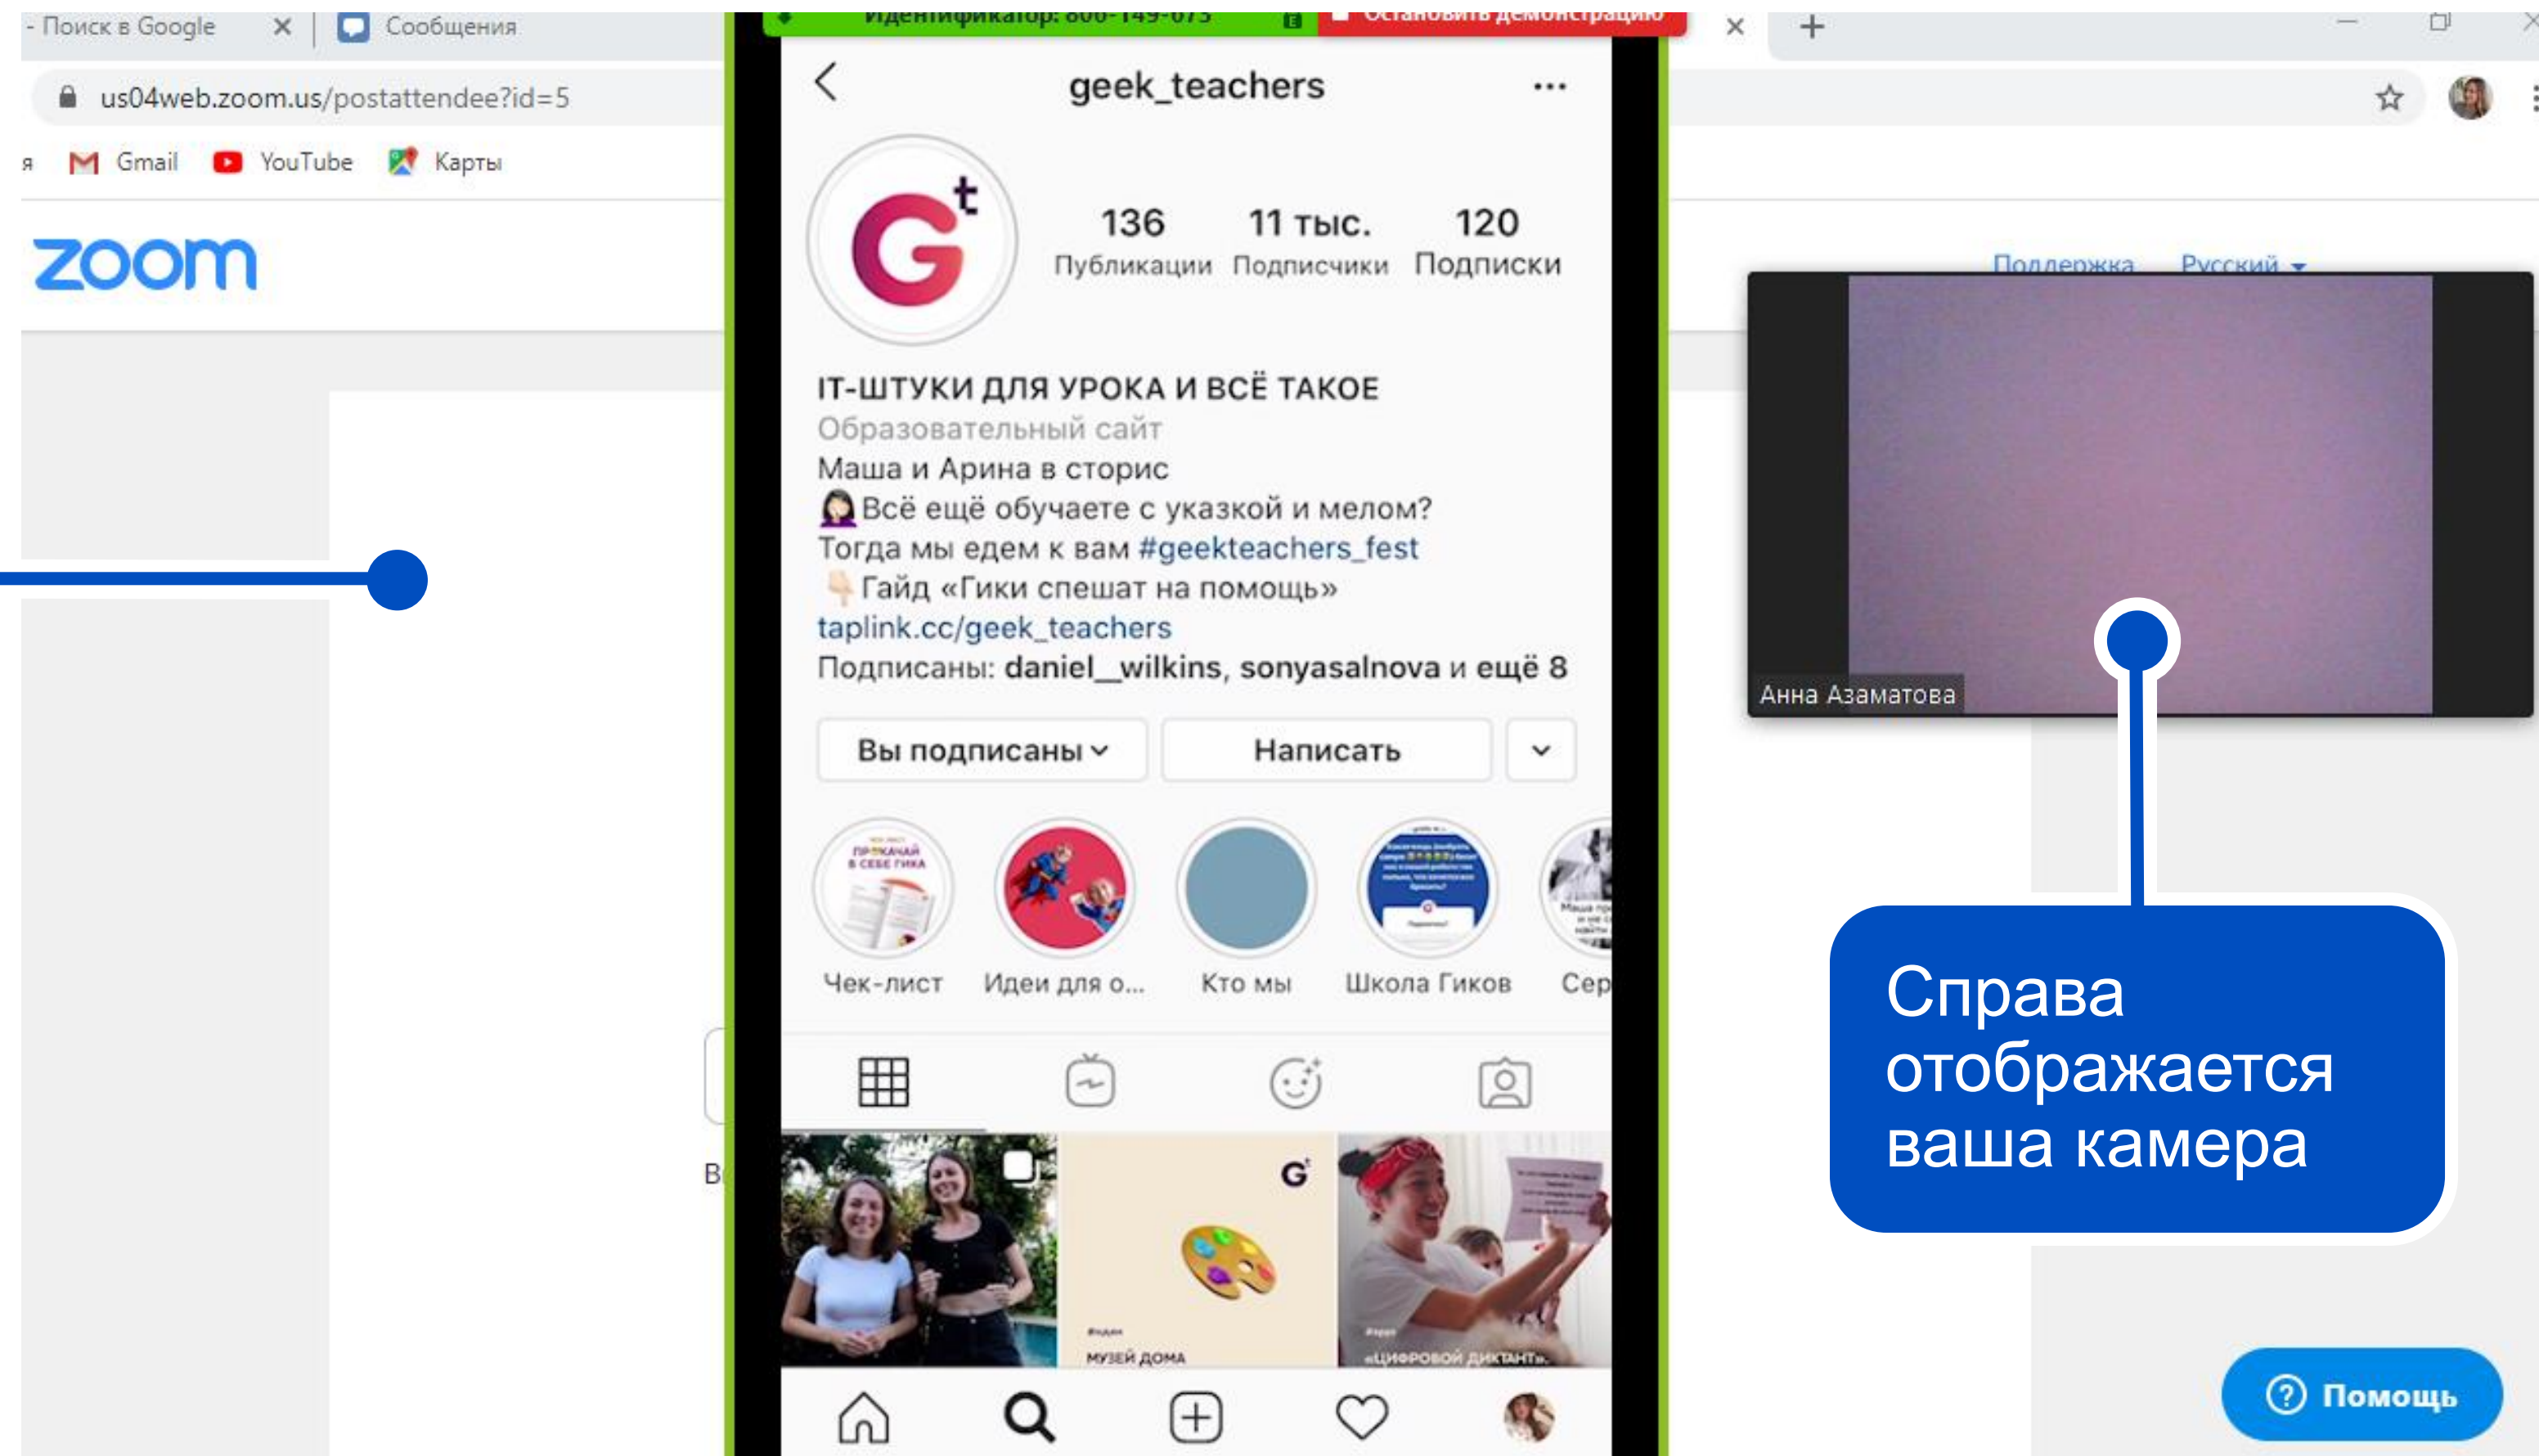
- Поиск в Google ✕ Сообщения

Идентификатор: 800-149-075 Остановить демонстрацию ✕ +

us04web.zoom.us/postattendee?id=5

я Gmail YouTube Карты

zoom

Поддержка Русский

geek_teachers

136 Публикации 11 тыс. Подписчики 120 Подписки

IT-ШТУКИ ДЛЯ УРОКА И ВСЁ ТАКОЕ
Образовательный сайт
Маша и Арина в сторис
Всё ещё обучаете с указкой и мелом?
Тогда мы едем к вам #geekteachers_fest
Гайд «Гики спешат на помощь»
taplink.cc/geek_teachers
Подписаны: daniel_wilkins, sonyasalnova и ещё 8

Вы подписаны Написать

Чек-лист Идеи для о... Кто мы Школа Гиков Сер

МУЗЕЙ ДОМА «ЦИФРОВОЙ ДИКТАНТ»

В

Анна Азаматова

Справа отображается ваша камера

Помощь